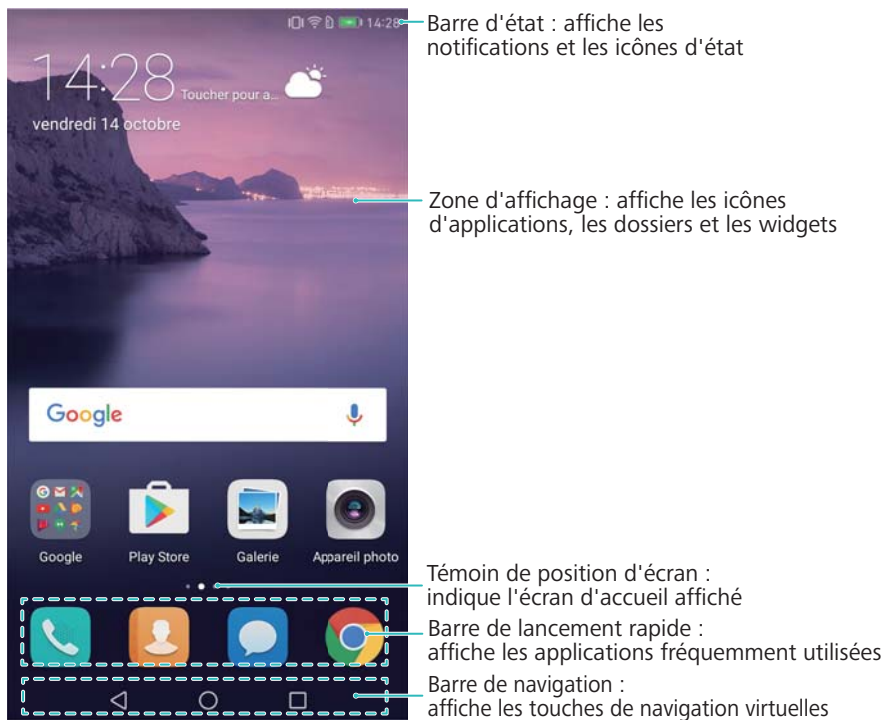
14:28

14:28 Toucher pour a...

vendredi 14 octobre

Google

Google

Play Store

Galerie

Appareil photo

Barre d'état : affiche les notifications et les icônes d'état

Zone d'affichage : affiche les icônes d'applications, les dossiers et les widgets

Témoin de position d'écran : indique l'écran d'accueil affiché

Barre de lancement rapide : affiche les applications fréquemment utilisées

Barre de navigation : affiche les touches de navigation virtuelles